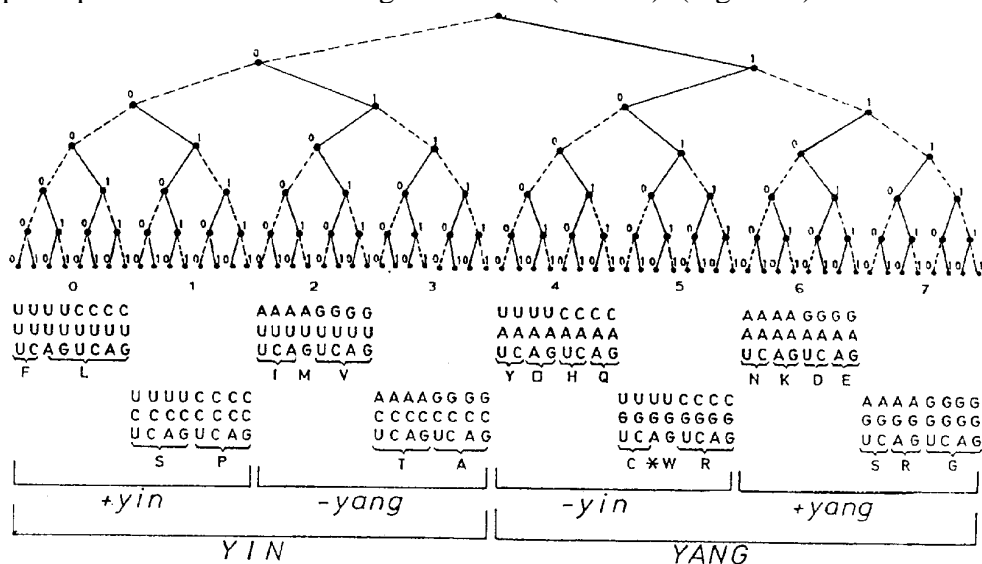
0 1 2 3 4 5 6 7

UUUUCCCC
UUUUUUUU
UCAGUCAG
F L

UUUUCCCC
CCCCCCCC
UCAGUCAG
S P

AAAAGGGG
UUUUUUUU
UCAGUCAG
I M V

AAAAGGGG
CCCCCCCC
UCAGUCAG
T A

UUUUCCCC
AAAAAAAA
UCAGUCAG
Y O H Q

UUUUCCCC
GGGGGGGG
UCAGUCAG
C * W R

AAAAGGGG
AAAAAAAA
UCAGUCAG
N K D E

AAAAGGGG
GGGGGGGG
UCAGUCAG
S R G

+yin -yang -yin +yang

YIN YANG